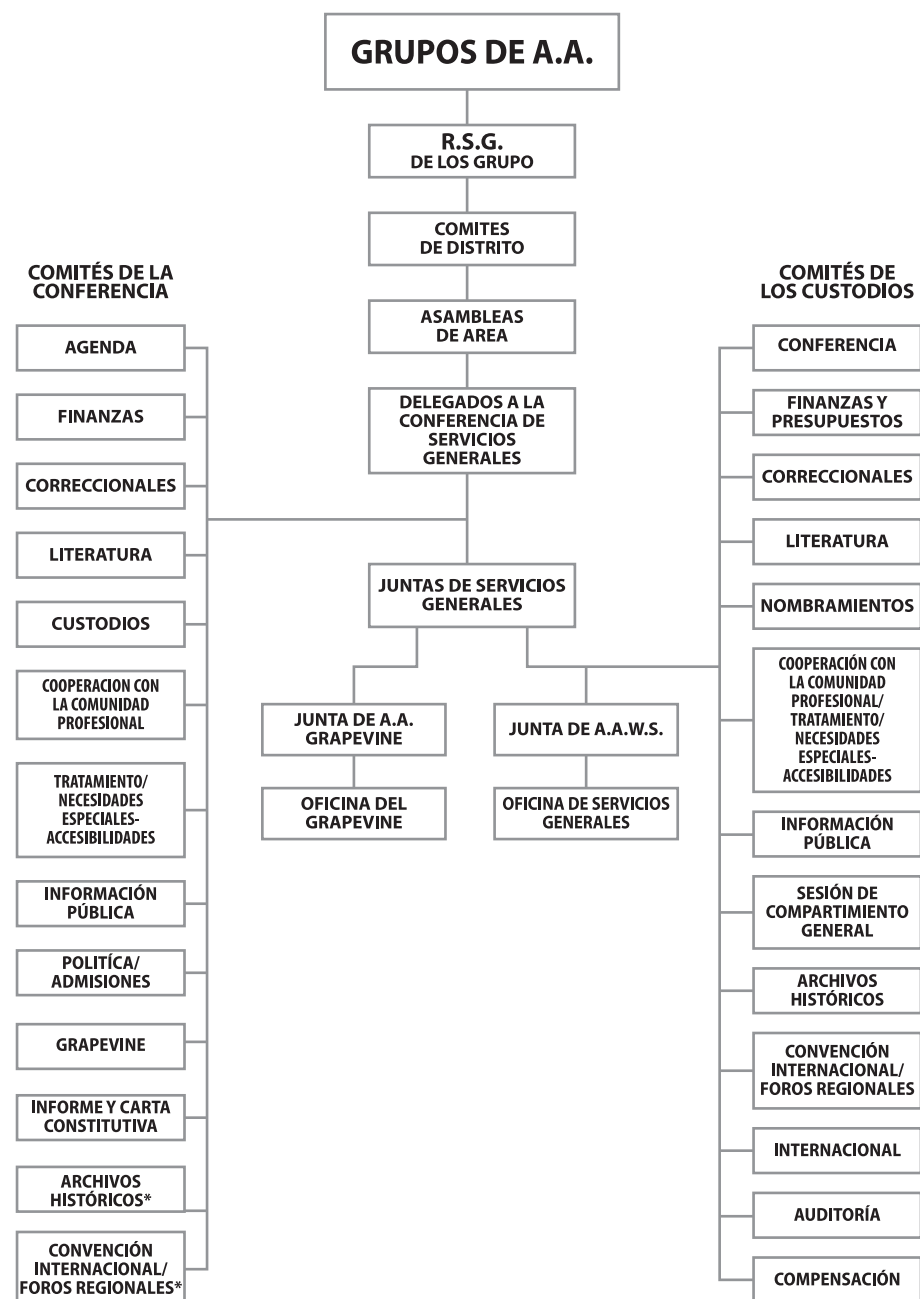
GRUPOS DE A.A.

R.S.G. DE LOS GRUPO

COMITES DE DISTRITO

ASAMBLEAS DE AREA

DELEGADOS A LA CONFERENCIA DE SERVICIOS GENERALES

JUNTAS DE SERVICIOS GENERALES

JUNTA DE A.A. GRAPEVINE

OFICINA DEL GRAPEVINE

JUNTA DE A.A.W.S.

OFICINA DE SERVICIOS GENERALES

COMITÉS DE LA CONFERENCIA

AGENDA

FINANZAS

CORRECCIONALES

LITERATURA

CUSTODIOS

COOPERACION CON LA COMUNIDAD PROFESIONAL

TRATAMIENTO/ NECESIDADES ESPECIALES- ACCESIBILIDADES

INFORMACIÓN PÚBLICA

POLITÍCA/ ADMISIONES

GRAPEVINE

INFORME Y CARTA CONSTITUTIVA

ARCHIVOS HISTÓRICOS*

CONVENCIÓN INTERNACIONAL/ FOROS REGIONALES*

COMITÉS DE LOS CUSTODIOS

CONFERENCIA

FINANZAS Y PRESUPUESTOS

CORRECCIONALES

LITERATURA

NOMBRAMIENTOS

COOPERACIÓN CON LA COMUNIDAD PROFESIONAL/ TRATAMIENTO/ NECESIDADES ESPECIALES- ACCESIBILIDADES

INFORMACIÓN PÚBLICA

SESIÓN DE COMPARTIMIENTO GENERAL

ARCHIVOS HISTÓRICOS

CONVENCIÓN INTERNACIONAL/ FOROS REGIONALES

INTERNACIONAL

AUDITORÍA

COMPENSACIÓN